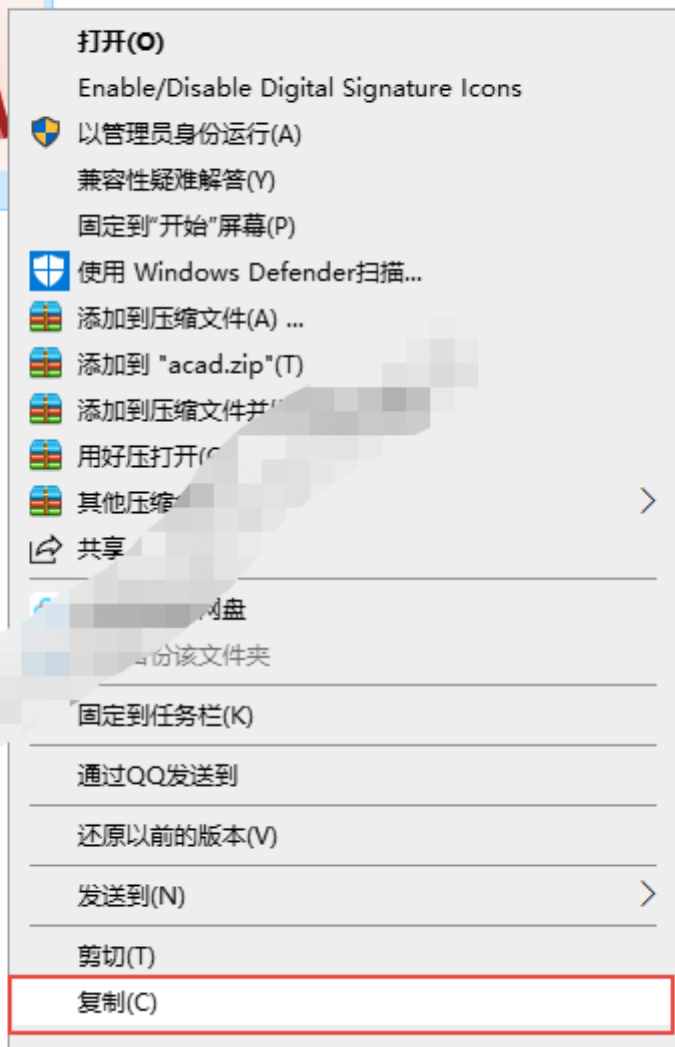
打开(O)
Enable/Disable Digital Signature Icons
以管理员身份运行(A)
兼容性疑难解答(Y)
固定到"开始"屏幕(P)
使用 Windows Defender扫描...
添加到压缩文件(A) ...
添加到 "acad.zip"(T)
添加到压缩文件并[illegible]
用好压打开(C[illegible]
其他压缩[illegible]
共享
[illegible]网盘
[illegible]份该文件夹
固定到任务栏(K)
通过QQ发送到
还原以前的版本(V)
发送到(N)
剪切(T)
复制(C)